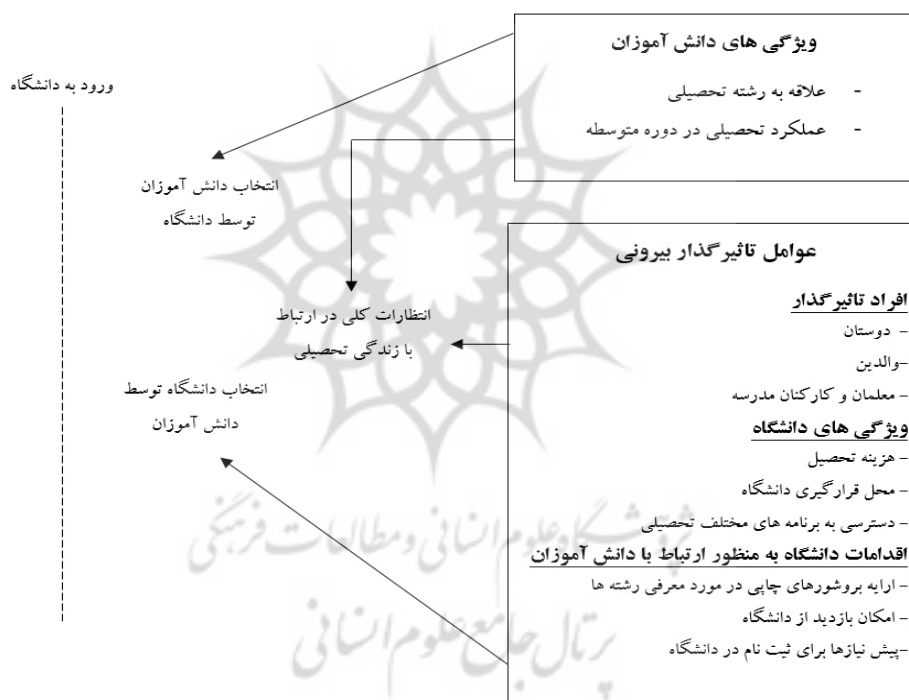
ویژگی های دانش آموزان

- علاقه به رشته تحصیلی
- عملکرد تحصیلی در دوره متوسطه

ورود به دانشگاه

انتخاب دانش آموزان توسط دانشگاه

عوامل تاثیرگذار بیرونی

افراد تاثیرگذار
- دوستان
-والدین
- معلمان و کارکنان مدرسه

ویژگی های دانشگاه
- هزینه تحصیل
- محل قرارگیری دانشگاه
- دسترسی به برنامه های مختلف تحصیلی

اقدامات دانشگاه به منظور ارتباط با دانش آموزان
- ارایه بروشورهای چاپی در مورد معرفی رشته ها
- امکان بازدید از دانشگاه
-پیش نیازها برای ثبت نام در دانشگاه

انتظارات کلی در ارتباط با زندگی تحصیلی

انتخاب دانشگاه توسط دانش آموزان

پژوهشگاه علوم انسانی و مطالعات فرهنگی
پرتال جامع علوم انسانی